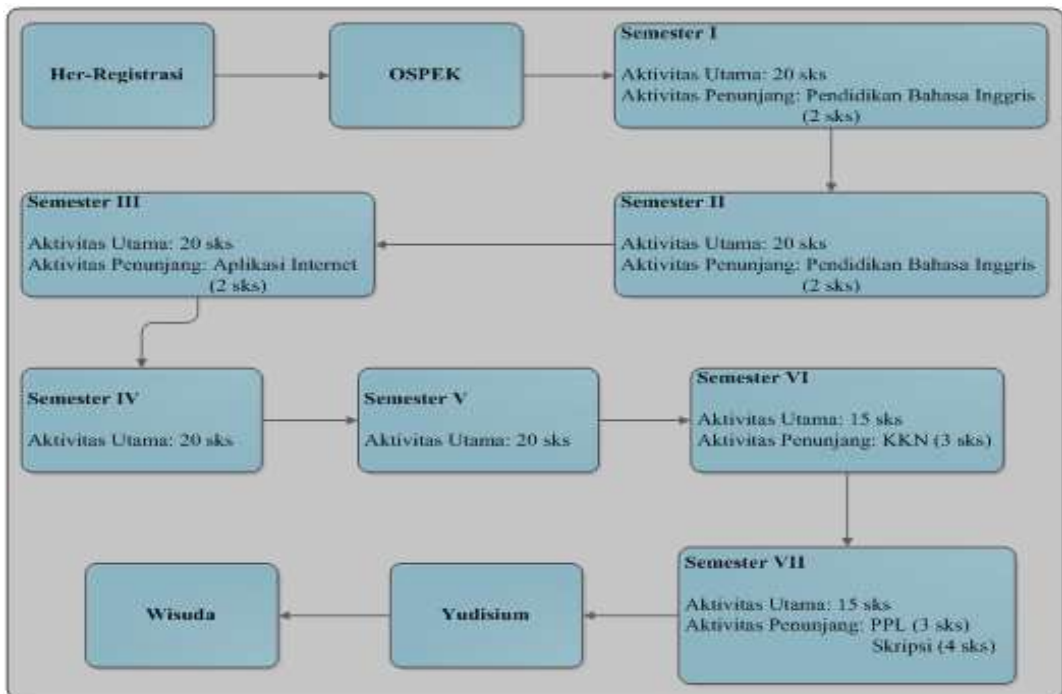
Her-Registrasi

OSPEK

Semester I

Aktivitas Utama: 20 sks
Aktivitas Penunjang: Pendidikan Bahasa Inggris (2 sks)

Semester II

Aktivitas Utama: 20 sks
Aktivitas Penunjang: Pendidikan Bahasa Inggris (2 sks)

Semester III

Aktivitas Utama: 20 sks
Aktivitas Penunjang: Aplikasi Internet (2 sks)

Semester IV

Aktivitas Utama: 20 sks

Semester V

Aktivitas Utama: 20 sks

Semester VI

Aktivitas Utama: 15 sks
Aktivitas Penunjang: KKN (3 sks)

Semester VII

Aktivitas Utama: 15 sks
Aktivitas Penunjang: PPL (3 sks)
Skripsi (4 sks)

Yudisium

Wisuda